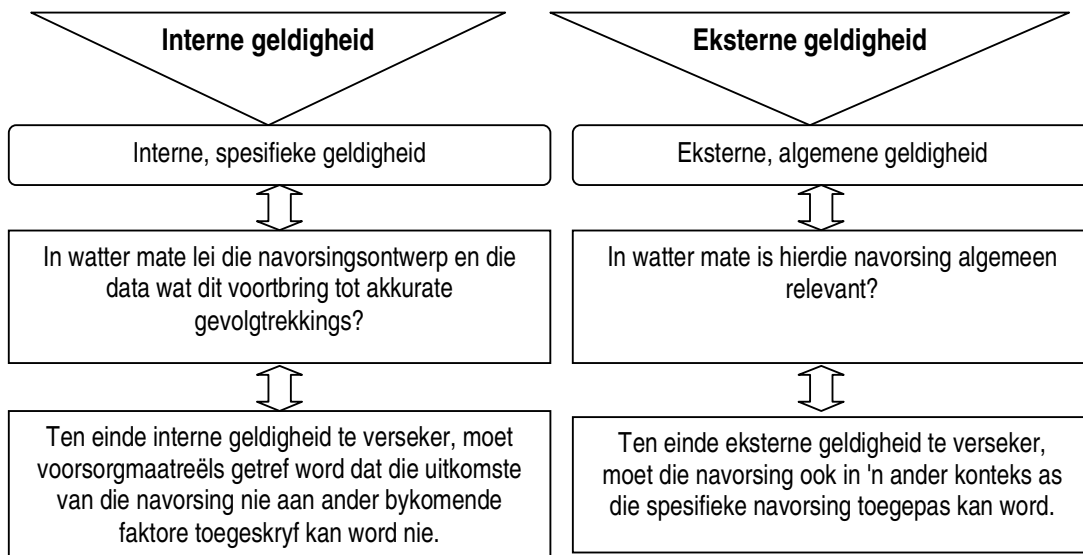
Interne geldigheid

Interne, spesifieke geldigheid

In watter mate lei die navorsingsontwerp en die data wat dit voortbring tot akkurate gevolgtrekkings?

Ten einde interne geldigheid te verseker, moet voorsorgmaatreëls getref word dat die uitkomste van die navorsing nie aan ander bykomende faktore toegeskryf kan word nie.

Eksterne geldigheid

Eksterne, algemene geldigheid

In watter mate is hierdie navorsing algemeen relevant?

Ten einde eksterne geldigheid te verseker, moet die navorsing ook in 'n ander konteks as die spesifieke navorsing toegepas kan word.